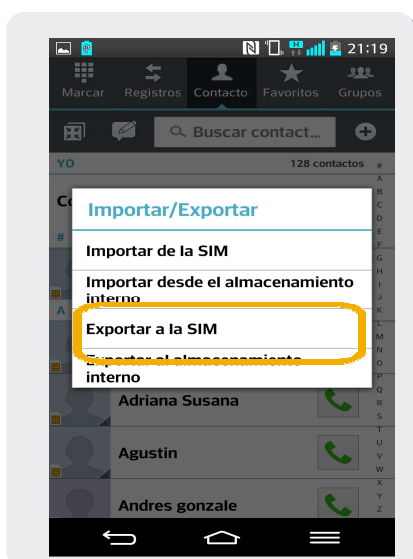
21:19

Marcar Registros Contacto Favoritos Grupos

Buscar contact...

YO 128 contactos

Importar/Exportar

Importar de la SIM

Importar desde el almacenamiento interno

Exportar a la SIM

Exportar al almacenamiento interno

Adriana Susana

Agustin

Andres gonzale

# A B C D E F G H I J K L M N O P Q R S T U V W X Y Z